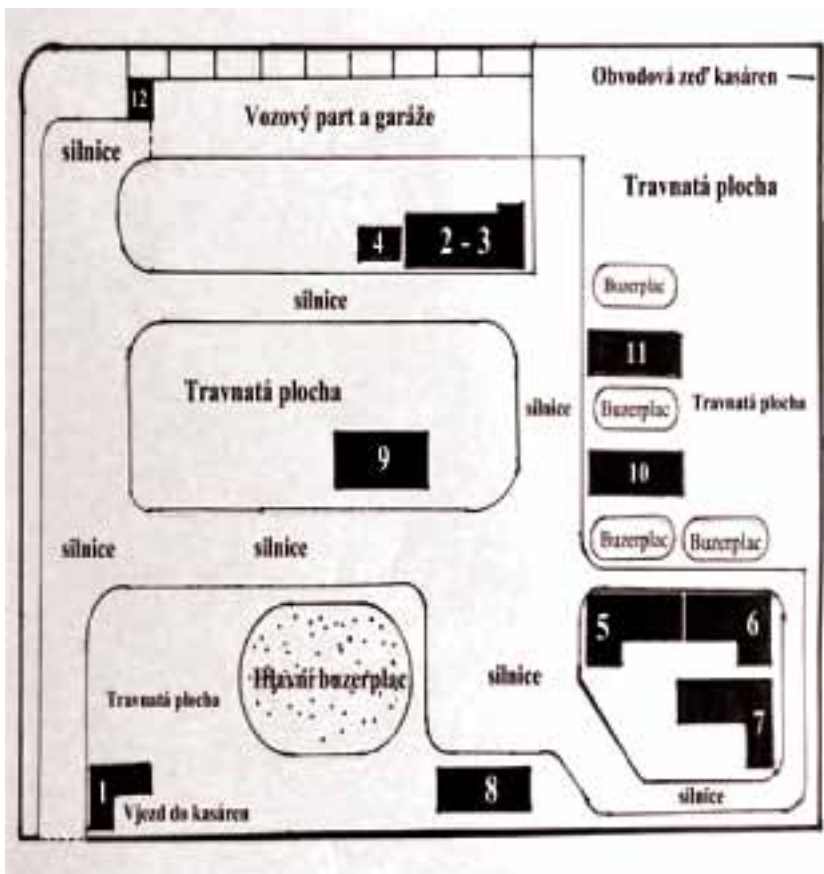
Obvodová zeď kasáren

12

Vozový part a garáže

silnice

Travnatá plocha

4

2 - 3

silnice

Buzerplac

11

Travnatá plocha

9

silnice

Buzerplac

Travnatá plocha

10

silnice

silnice

Buzerplac

Buzerplac

5

6

Hlavní buzerplac

silnice

Travnatá plocha

7

1

Vjezd do kasáren

8

silnice